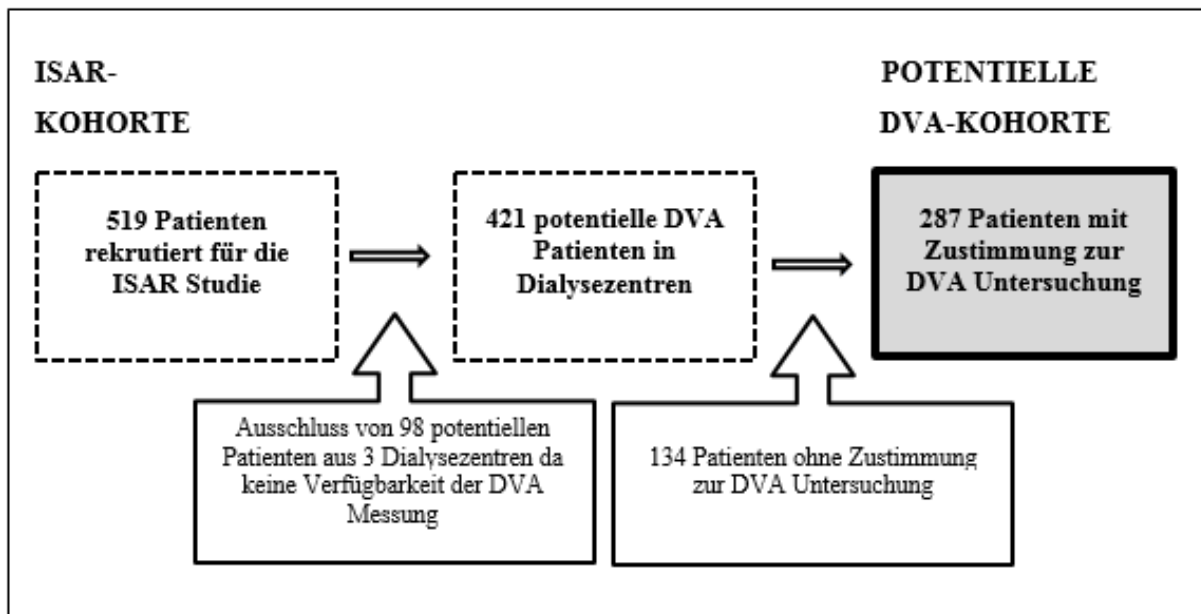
ISAR-
KOHORTE

POTENTIELLE
DVA-KOHORTE

519 Patienten rekrutiert für die ISAR Studie

421 potentielle DVA Patienten in Dialysezentren

287 Patienten mit Zustimmung zur DVA Untersuchung

Ausschluss von 98 potentiellen Patienten aus 3 Dialysezentren da keine Verfügbarkeit der DVA Messung

134 Patienten ohne Zustimmung zur DVA Untersuchung